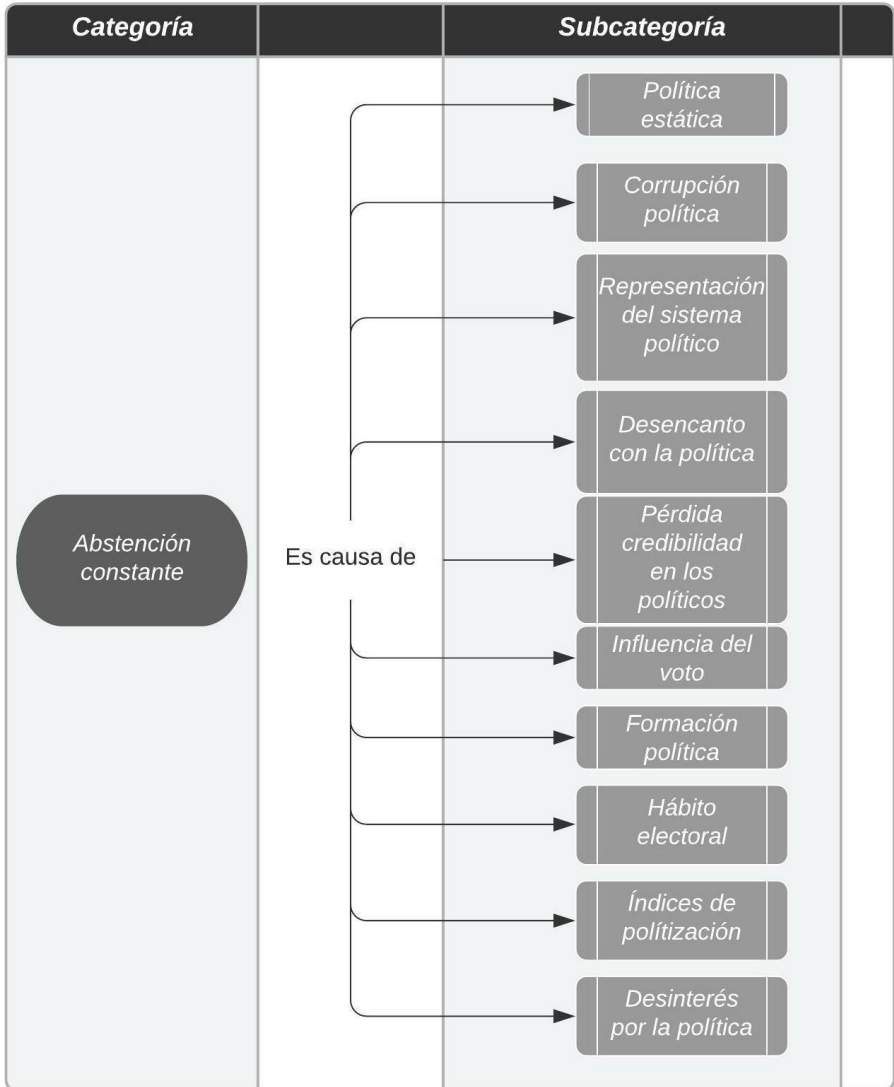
Categoría

Subcategoría

Política estática

Corrupción política

Representación del sistema político

Desencanto con la política

Abstención constante

Es causa de

Pérdida credibilidad en los políticos

Influencia del voto

Formación política

Hábito electoral

Índices de polítización

Desinterés por la política